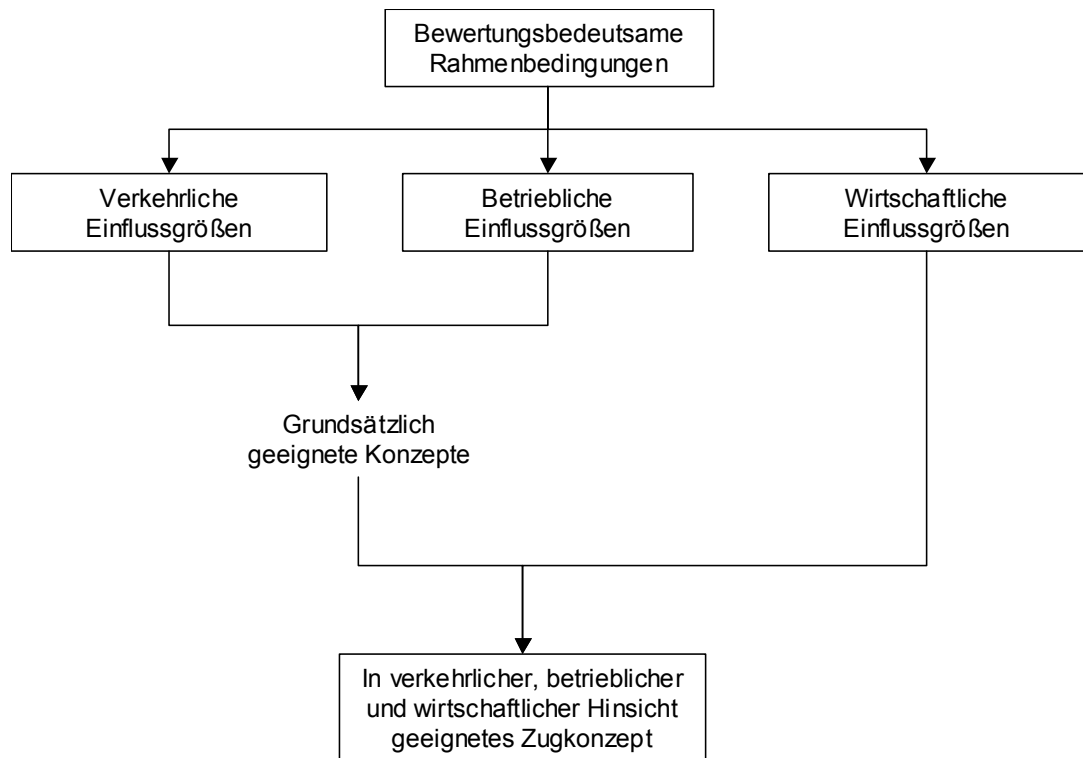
Bewertungsbedeutsame Rahmenbedingungen

Verkehrliche Einflussgrößen

Betriebliche Einflussgrößen

Wirtschaftliche Einflussgrößen

Grundsätzlich geeignete Konzepte

In verkehrlicher, betrieblicher und wirtschaftlicher Hinsicht geeignetes Zugkonzept